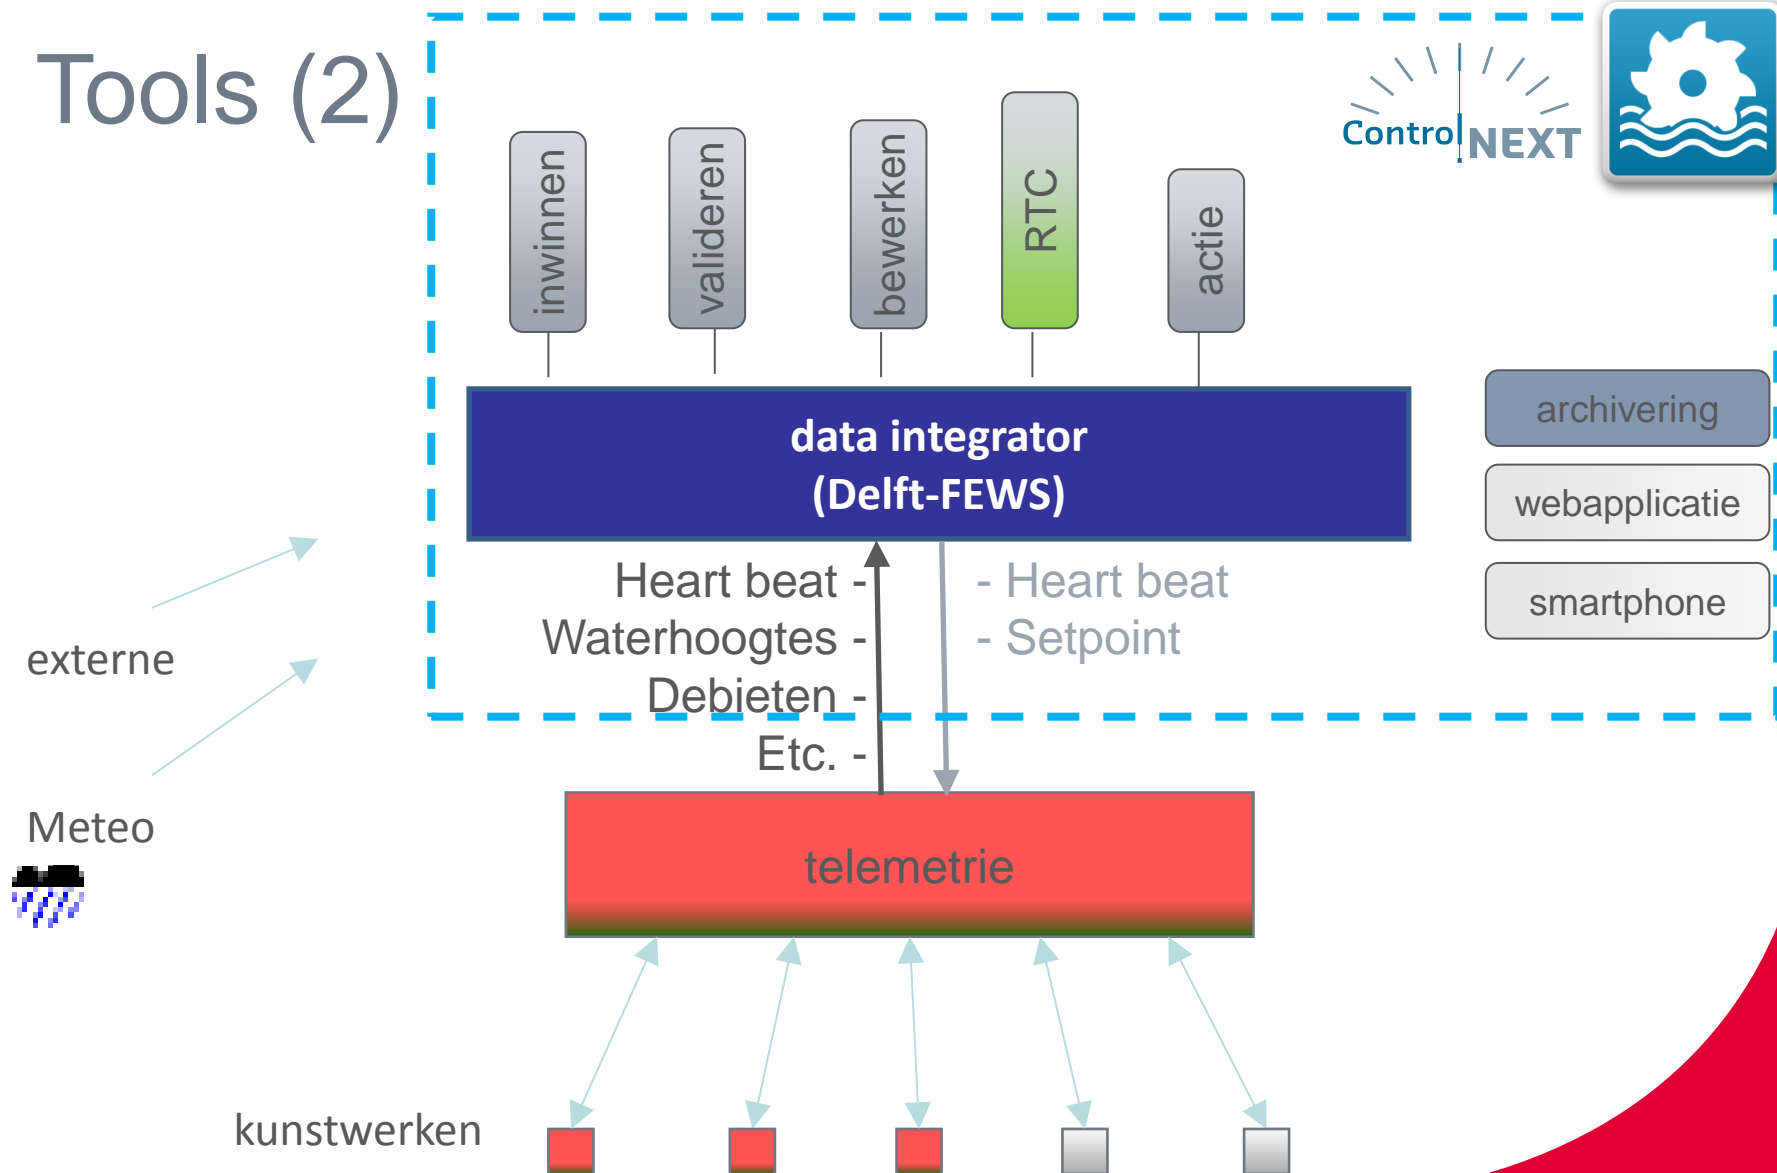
Tools (2)

ControlNEXT

inwinnen

valideren

bewerken

RTC

actie

data integrator
(Delft-FEWS)

archivering

webapplicatie

smartphone

Heart beat -
Waterhoogtes -
Debieten -
Etc. -

- Heart beat
- Setpoint

externe

Meteo

telemetrie

kunstwerken